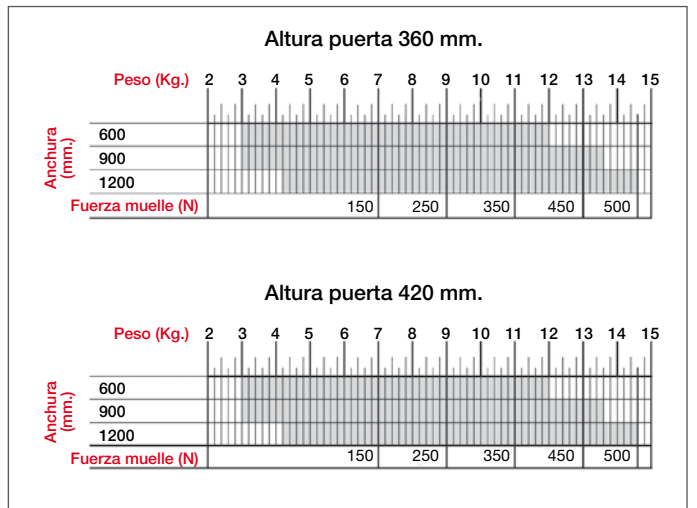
Altura puerta 360 mm.

Peso (Kg.) 2 3 4 5 6 7 8 9 10 11 12 13 14 15

Anchura (mm.)
600
900
1200

Fuerza muelle (N) 150 250 350 450 500

Altura puerta 420 mm.

Peso (Kg.) 2 3 4 5 6 7 8 9 10 11 12 13 14 15

Anchura (mm.)
600
900
1200

Fuerza muelle (N) 150 250 350 450 500